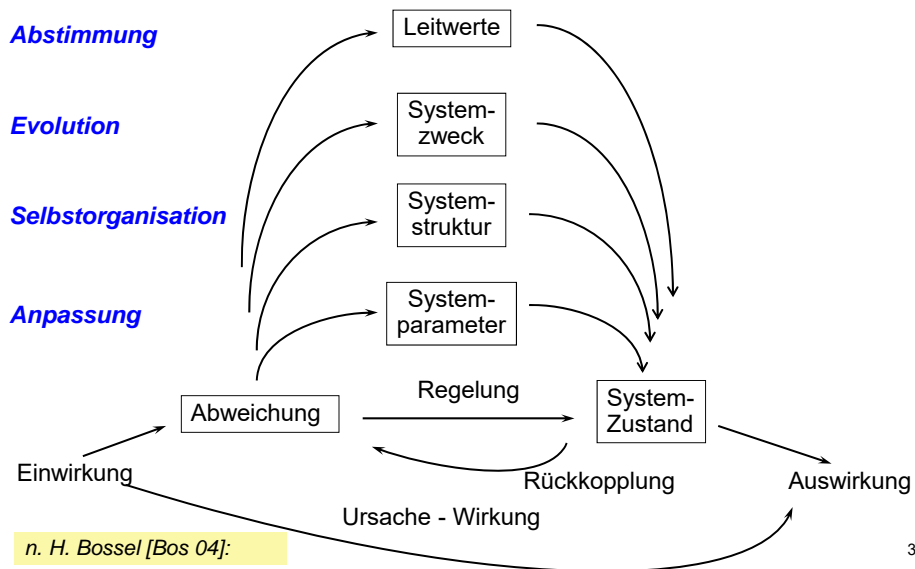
Abstimmung

Leitwerte

Evolution

Systemzweck

Selbstorganisation

Systemstruktur

Anpassung

Systemparameter

Abweichung

Regelung

System-Zustand

Rückkopplung

Einwirkung

Auswirkung

Ursache - Wirkung

n. H. Bossel [Bos 04]:

3